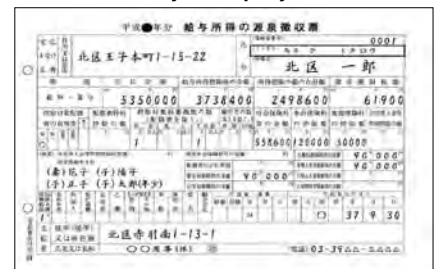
平成●年分　給与所得の源泉徴収票

0001

北区王子本町1-15-22

キタク　イチロウ

北区　一郎

5350000　3738400　2498600　61900

55860　120000　50000

40000

40000

(妻)花子 (子)祐子
(子)王子 (子)太郎(年少)

¥0000

37　9　30

北区赤羽南1-13-1

○○商事(株)

03-39△△-△△△△

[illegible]